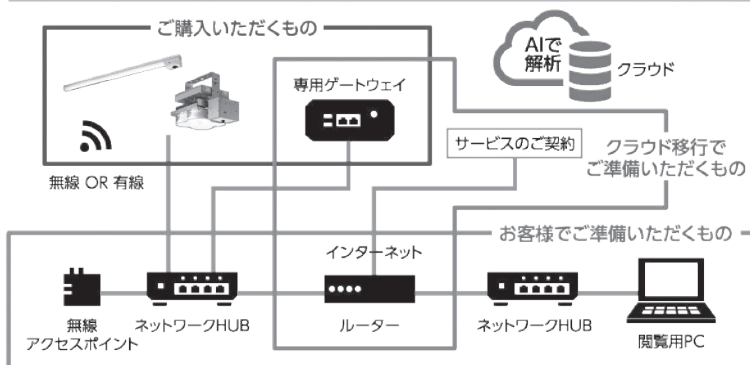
ご購入いただくもの

AIで解析

クラウド

専用ゲートウェイ

サービスのご契約

クラウド移行でご準備いただくもの

無線 OR 有線

お客様でご準備いただくもの

インターネット

無線アクセスポイント

ネットワークHUB

ルーター

ネットワークHUB

閲覧用PC